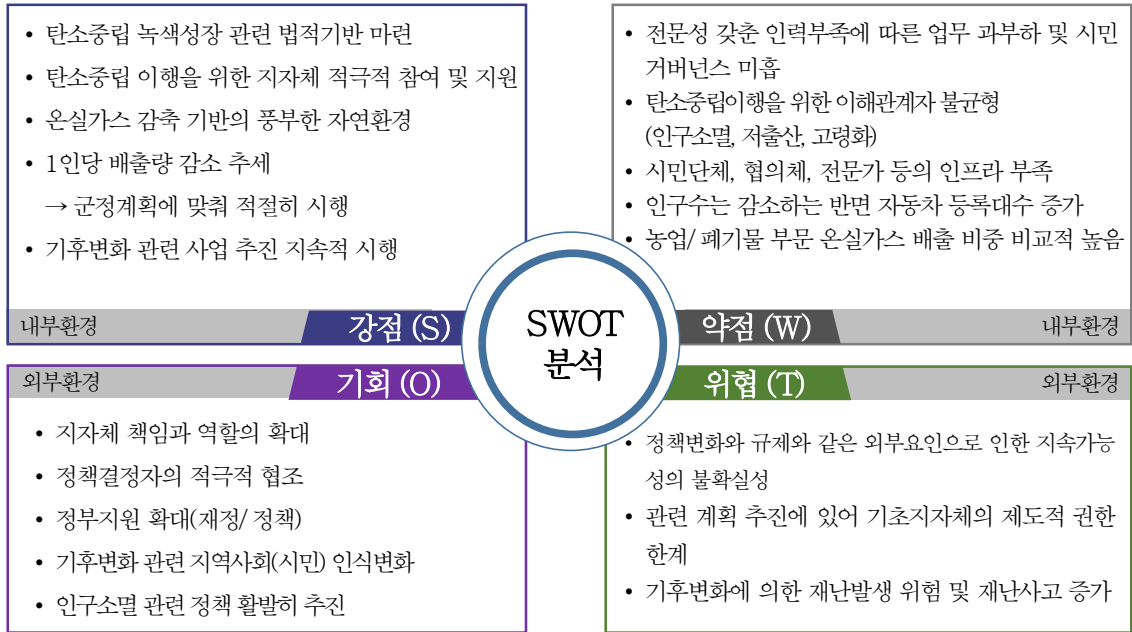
• 탄소중립 녹색성장 관련 법적기반 마련
• 탄소중립 이행을 위한 지자체 적극적 참여 및 지원
• 온실가스 감축 기반의 풍부한 자연환경
• 1인당 배출량 감소 추세
→ 군정계획에 맞춰 적절히 시행
• 기후변화 관련 사업 추진 지속적 시행

내부환경
강점 (S)

• 전문성 갖춘 인력부족에 따른 업무 과부하 및 시민 거버넌스 미흡
• 탄소중립이행을 위한 이해관계자 불균형 (인구소멸, 저출산, 고령화)
• 시민단체, 협의체, 전문가 등의 인프라 부족
• 인구수는 감소하는 반면 자동차 등록대수 증가
• 농업/ 폐기물 부문 온실가스 배출 비중 비교적 높음

약점 (W)
내부환경

SWOT 분석

외부환경
기회 (O)

• 지자체 책임과 역할의 확대
• 정책결정자의 적극적 협조
• 정부지원 확대(재정/ 정책)
• 기후변화 관련 지역사회(시민) 인식변화
• 인구소멸 관련 정책 활발히 추진

위협 (T)
외부환경

• 정책변화와 규제와 같은 외부요인으로 인한 지속가능성의 불확실성
• 관련 계획 추진에 있어 기초지자체의 제도적 권한 한계
• 기후변화에 의한 재난발생 위험 및 재난사고 증가